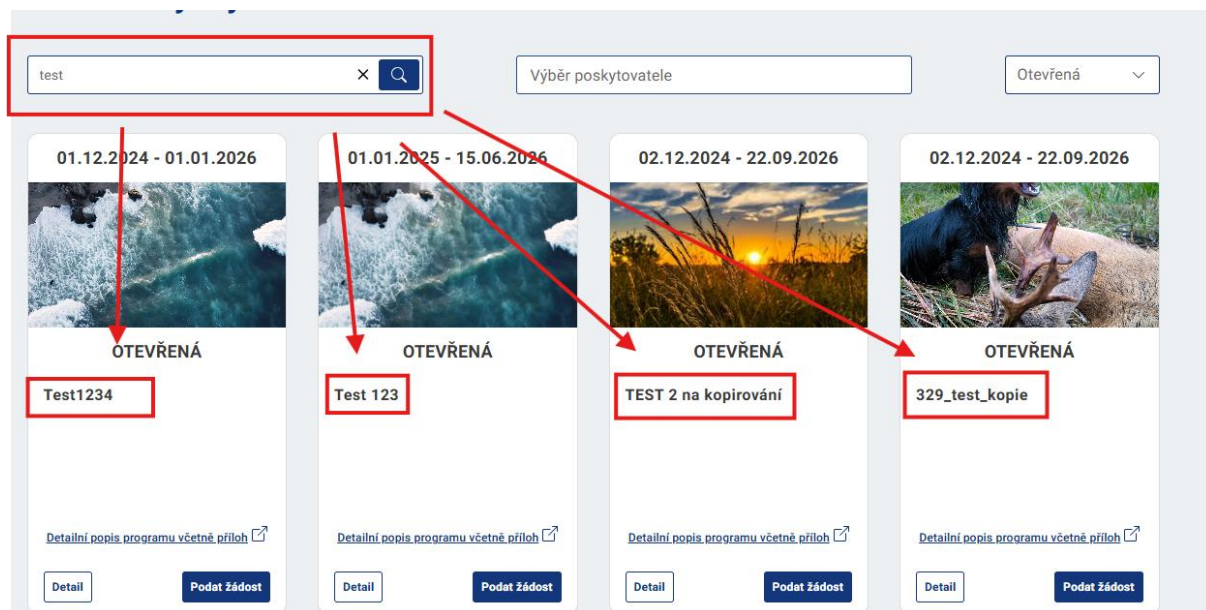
test

Výběr poskytovatele

Otevřená

01.12.2024 - 01.01.2026

OTEVŘENÁ

Test1234

Detailní popis programu včetně příloh

Detail

Podat žádost

01.01.2025 - 15.06.2026

OTEVŘENÁ

Test 123

Detailní popis programu včetně příloh

Detail

Podat žádost

02.12.2024 - 22.09.2026

OTEVŘENÁ

TEST 2 na kopirování

Detailní popis programu včetně příloh

Detail

Podat žádost

02.12.2024 - 22.09.2026

OTEVŘENÁ

329_test_kopie

Detailní popis programu včetně příloh

Detail

Podat žádost